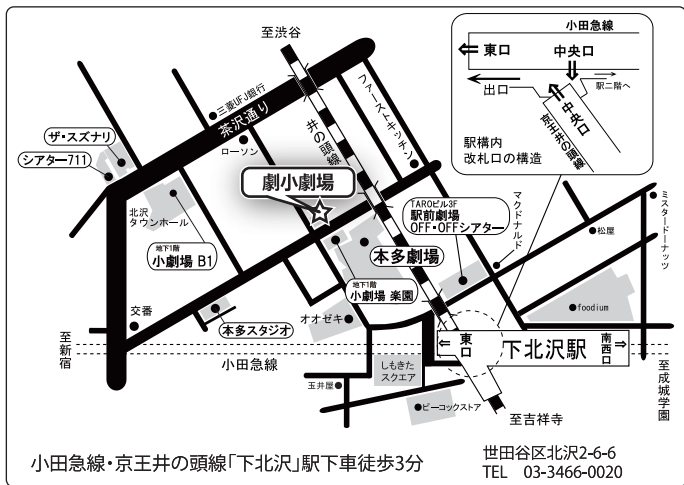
至渋谷

三菱UFJ銀行

茶沢通り

ザ・スズナリ

シアター711

ローソン

井の頭線

ファーストキッチン

劇小劇場

北沢タウンホール

地下1階
小劇場 B1

TAROビル3F
駅前劇場
OFF・OFFシアター

マクドナルド

本多劇場

地下1階
小劇場 楽園

オオゼキ

交番

本多スタジオ

至新宿

小田急線

しもきたスクエア

玉井屋

ピーコックストア

至吉祥寺

東口

下北沢駅

南西口

松屋

foodium

ミスタードーナッツ

至成城学園

小田急線

東口

中央口

出口

駅二階へ

中央口

京王井の頭線

駅構内
改札口の構造

小田急線・京王井の頭線「下北沢」駅下車徒歩3分

世田谷区北沢2-6-6
TEL 03-3466-0020